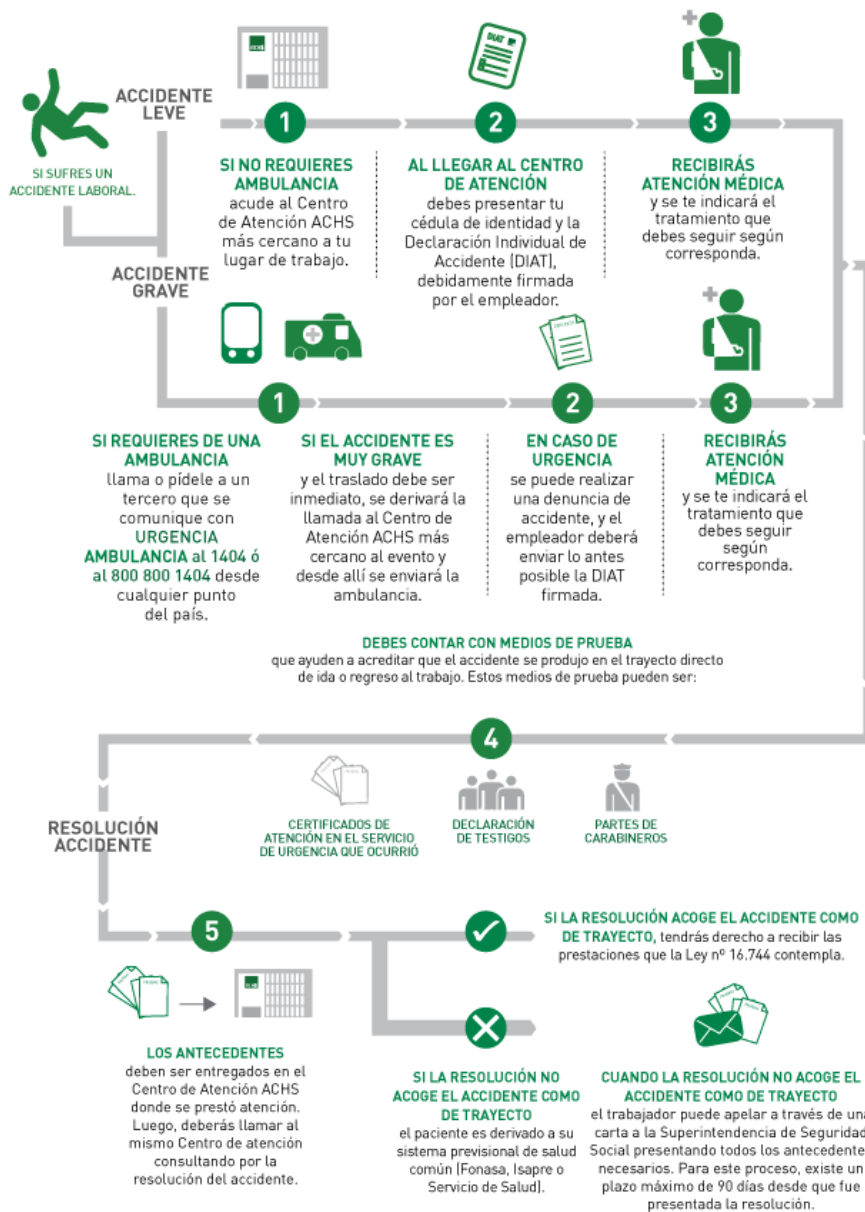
ACHS

DIAT

SI SUFRES UN ACCIDENTE LABORAL.

ACCIDENTE LEVE

1

SI NO REQUIERES AMBULANCIA acude al Centro de Atención ACHS más cercano a tu lugar de trabajo.

2

AL LLEGAR AL CENTRO DE ATENCIÓN debes presentar tu cédula de identidad y la Declaración Individual de Accidente (DIAT), debidamente firmada por el empleador.

3

RECIBIRÁS ATENCIÓN MÉDICA y se te indicará el tratamiento que debes seguir según corresponda.

ACCIDENTE GRAVE

1

SI REQUIERES DE UNA AMBULANCIA llama o pídele a un tercero que se comunique con URGENCIA AMBULANCIA al 1404 ó al 800 800 1404 desde cualquier punto del país.

SI EL ACCIDENTE ES MUY GRAVE y el traslado debe ser inmediato, se derivará la llamada al Centro de Atención ACHS más cercano al evento y desde allí se enviará la ambulancia.

2

EN CASO DE URGENCIA se puede realizar una denuncia de accidente, y el empleador deberá enviar lo antes posible la DIAT firmada.

3

RECIBIRÁS ATENCIÓN MÉDICA y se te indicará el tratamiento que debes seguir según corresponda.

DEBES CONTAR CON MEDIOS DE PRUEBA que ayuden a acreditar que el accidente se produjo en el trayecto directo de ida o regreso al trabajo. Estos medios de prueba pueden ser:

4

CERTIFICADOS DE ATENCIÓN EN EL SERVICIO DE URGENCIA QUE OCURRIÓ

DECLARACIÓN DE TESTIGOS

PARTES DE CARABINEROS

RESOLUCIÓN ACCIDENTE

5

SI LA RESOLUCIÓN ACOGE EL ACCIDENTE COMO DE TRAYECTO, tendrás derecho a recibir las prestaciones que la Ley nº 16.744 contempla.

LOS ANTECEDENTES deben ser entregados en el Centro de Atención ACHS donde se prestó atención. Luego, deberás llamar al mismo Centro de atención consultando por la resolución del accidente.

SI LA RESOLUCIÓN NO ACOGE EL ACCIDENTE COMO DE TRAYECTO el paciente es derivado a su sistema previsional de salud común (Fonasa, Isapre o Servicio de Salud).

CUANDO LA RESOLUCIÓN NO ACOGE EL ACCIDENTE COMO DE TRAYECTO el trabajador puede apelar a través de una carta a la Superintendencia de Seguridad Social presentando todos los antecedente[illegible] necesarios. Para este proceso, existe un plazo máximo de 90 días desde que fue presentada la resolución.